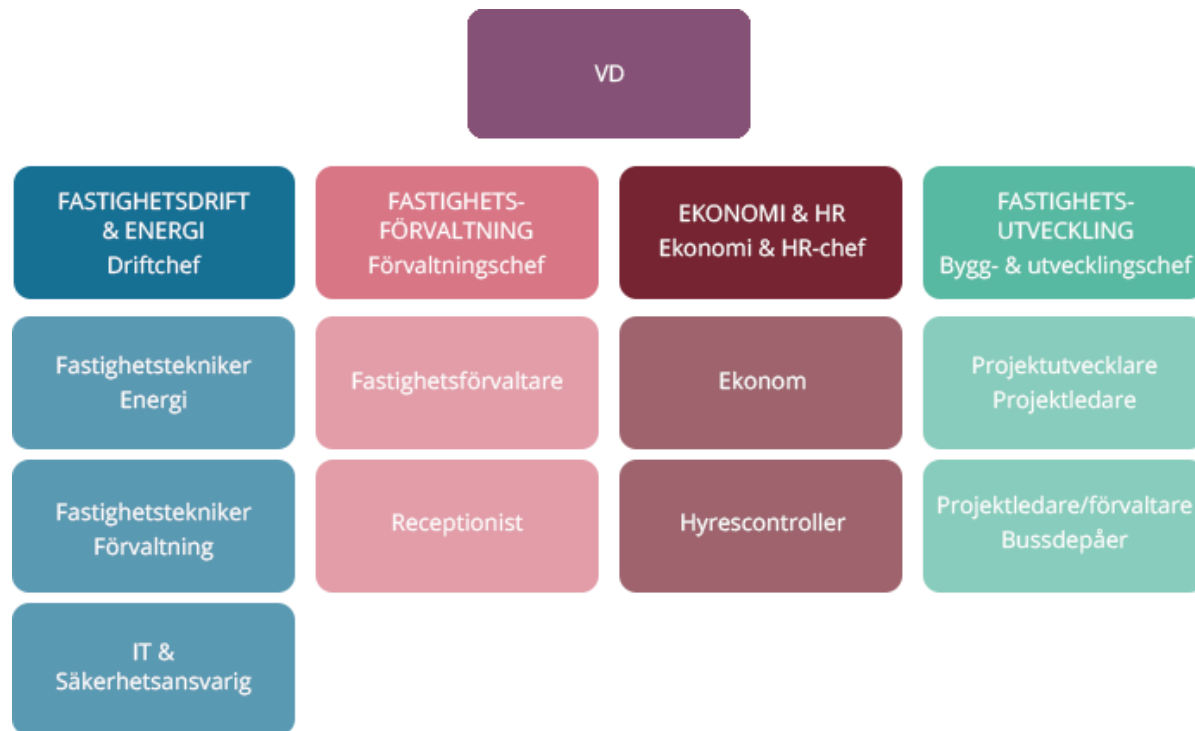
VD

FASTIGHETSDRIFT & ENERGI
Driftchef

Fastighetstekniker Energi

Fastighetstekniker Förvaltning

IT & Säkerhetsansvarig

FASTIGHETS-FÖRVALTNING
Förvaltningschef

Fastighetsförvaltare

Receptionist

EKONOMI & HR
Ekonomi & HR-chef

Ekonom

Hyrescontroller

FASTIGHETS-UTVECKLING
Bygg- & utvecklingschef

Projektutvecklare
Projektledare

Projektledare/förvaltare
Bussdepåer